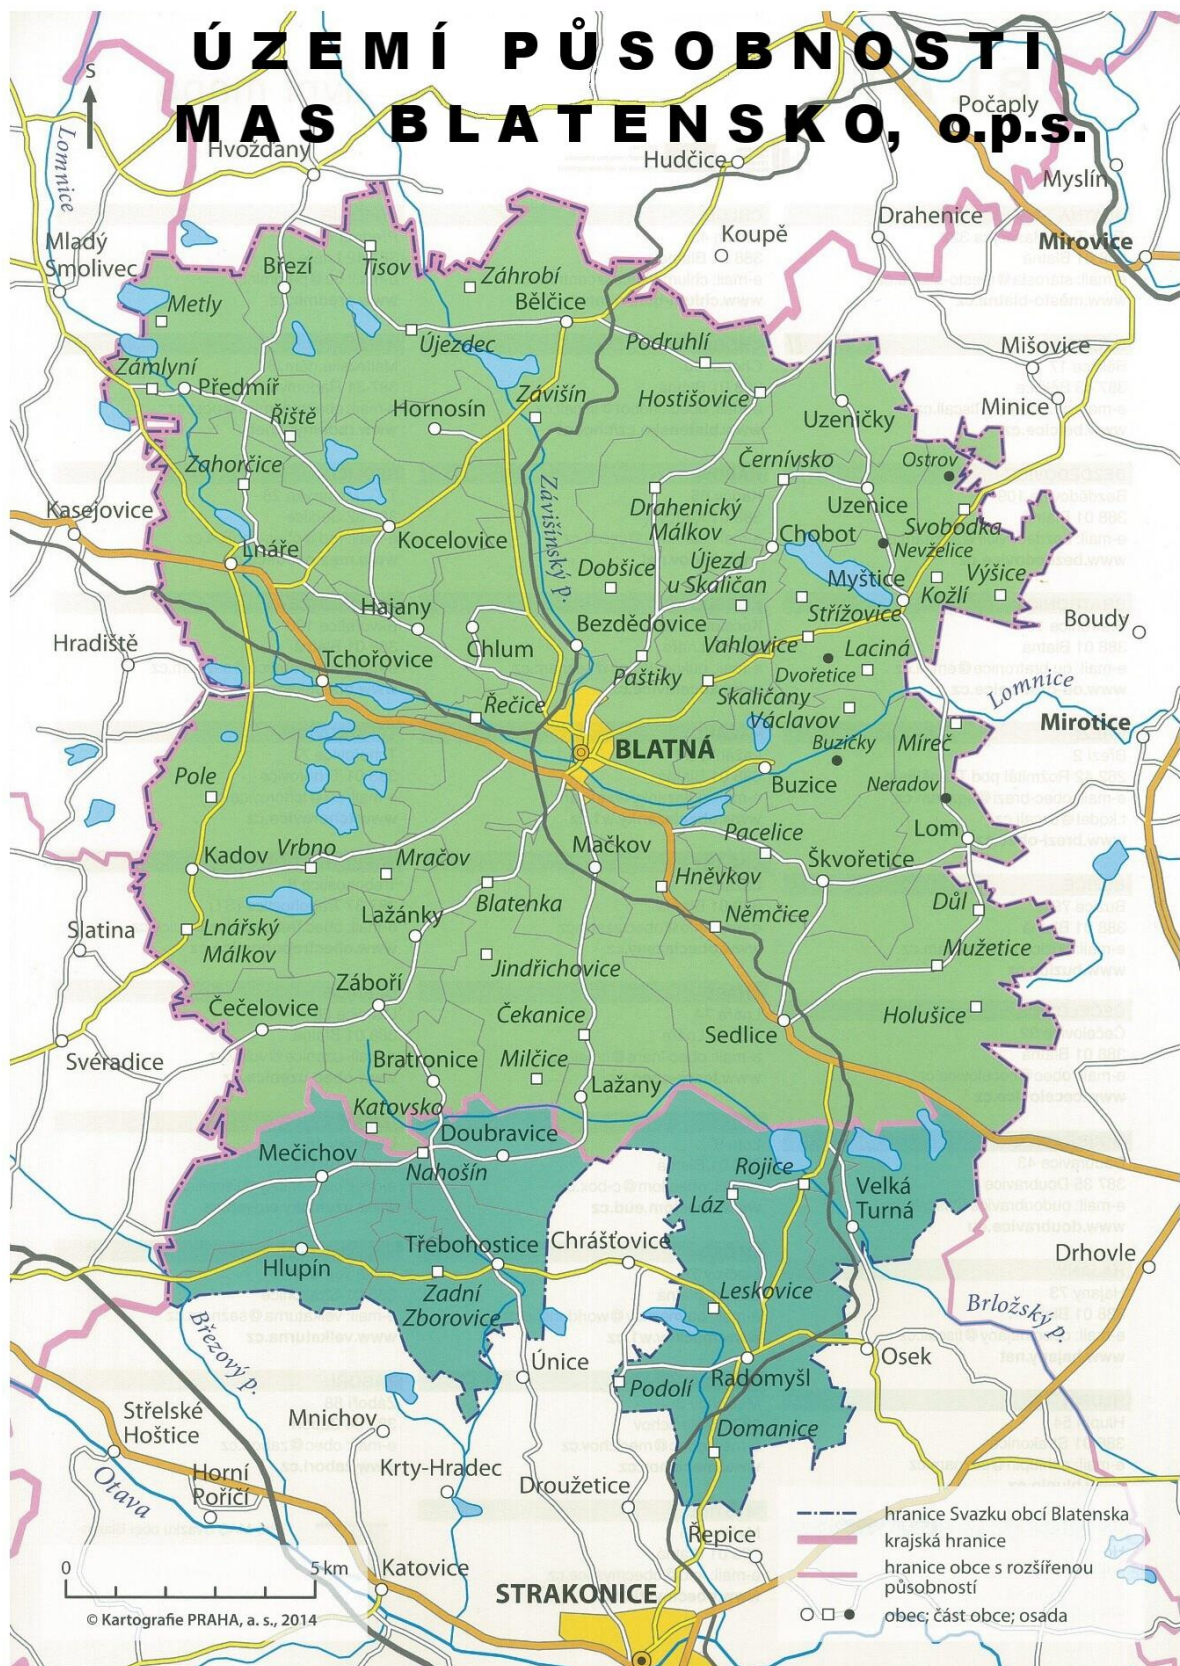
ÚZEMÍ PŮSOBNOSTI
MAS BLATENSKO, o.p.s.

S

Počaply
Lomnice
Hvožďany
Hudčice
Myslín
Drahenice
Koupě
Mirovice
Mladý Smolivec
Březí
Tisov
Záhrobí
Bělčice
Metly
Újezdec
Podruhlí
Mišovice
Zámlyní
Předmíř
Závišín
Hostišovice
Minice
Řiště
Hornosín
Uzeničky
Zahorčice
Černívsko
Ostrov
Závišínský p.
Drahenický Málkov
Uzenice
Kasejovice
Svobodka
Chobot
Neželice
Kocelovice
Lnáře
Dobšice
Újezd u Skaličan
Myštice
Výšice
Kožlí
Hajany
Střížovice
Boudy
Hradiště
Bezdědovice
Vahlovice
Laciná
Chlum
Tchořovice
Paštiky
Dvořetice
Lomnice
Skaličany
Řečice
Václavov
Mirotice
BLATNÁ
Buzičky
Mířec
Pole
Buzice
Neradov
Lom
Pacelice
Kadov
Vrbno
Mačkov
Mračov
Škvořetice
Hněvkov
Blatenka
Lažánky
Důl
Němčice
Slatina
Lnářský Málkov
Mužetice
Jindřichovice
Záboří
Čečelovice
Čekanice
Holušice
Sedlice
Bratronice
Milčice
Svéradice
Lažany
Katovsko
Doubravice
Mečichov
Rojice
Nahošín
Velká Turná
Láz
Třebohostice
Chrášťovice
Drhovle
Hlupín
Leskovice
Zadní Zborovice
Brložský p.
Březový p.
Únice
Osek
Radomyšl
Podolí
Střelské Hoštice
Mnichov
Domanice
Horní Poříčí
Krty-Hradec
Otava
Droužetice
Řepice
0
5 km
Katovice
STRAKONICE
© Kartografie PRAHA, a. s., 2014

hranice Svazku obcí Blatenska
krajská hranice
hranice obce s rozšířenou působností
obec; část obce; osada